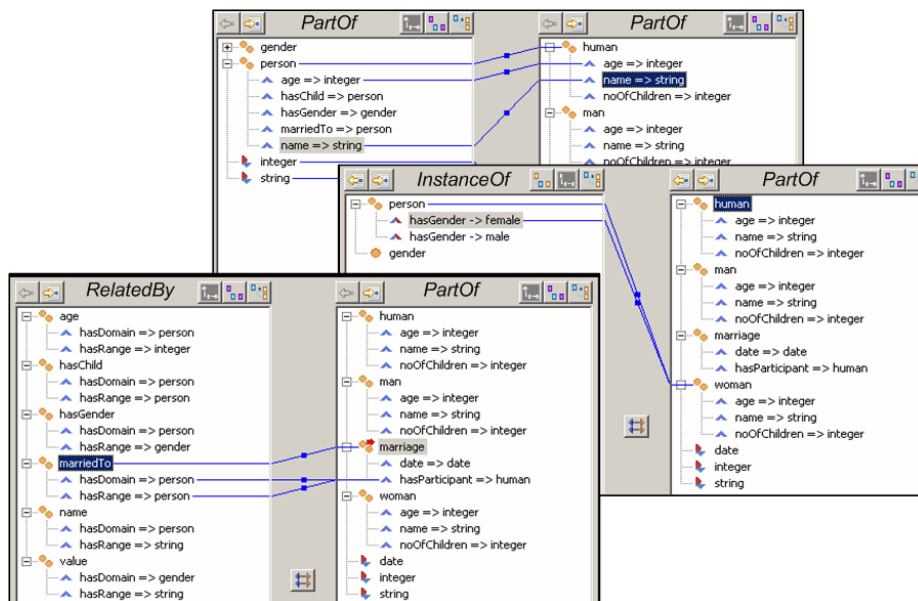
PartOf

gender
person
age => integer
hasChild => person
hasGender => gender
marriedTo => person
name => string
integer
string

PartOf

human
age => integer
name => string
noOfChildren => integer
man
age => integer
name => string
noOfChildren => integer

InstanceOf

person
hasGender -> female
hasGender -> male
gender

PartOf

human
age => integer
name => string
noOfChildren => integer
man
age => integer
name => string
noOfChildren => integer
marriage
date => date
hasParticipant => human
woman
age => integer
name => string
noOfChildren => integer
date
integer
string

RelatedBy

age
hasDomain => person
hasRange => integer
hasChild
hasDomain => person
hasRange => person
hasGender
hasDomain => person
hasRange => gender
marriedTo
hasDomain => person
hasRange => person
name
hasDomain => person
hasRange => string
value
hasDomain => gender
hasRange => string

PartOf

human
age => integer
name => string
noOfChildren => integer
man
age => integer
name => string
noOfChildren => integer
marriage
date => date
hasParticipant => human
woman
age => integer
name => string
noOfChildren => integer
date
integer
string